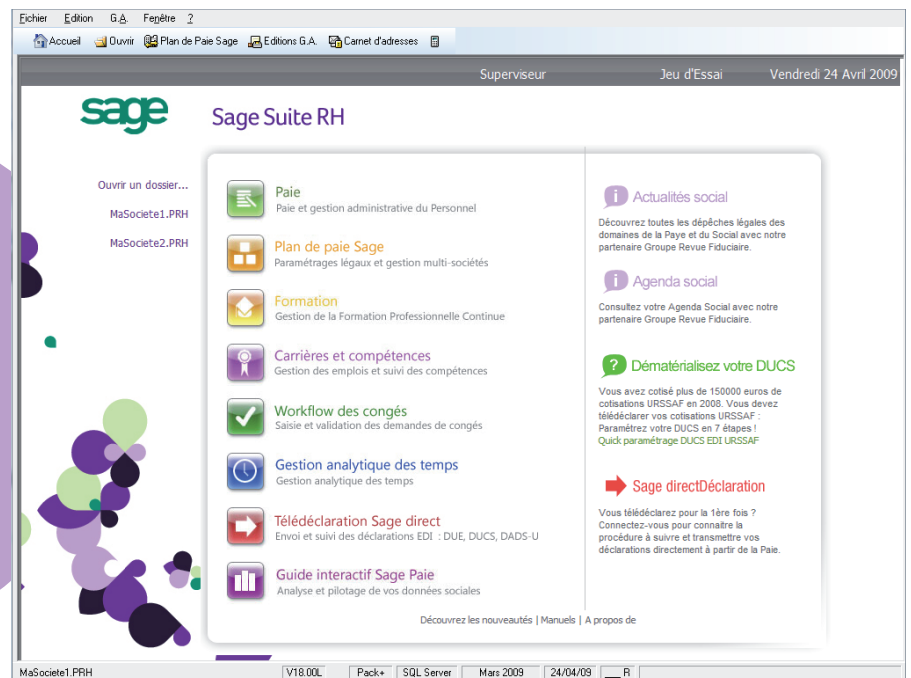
Fichier Edition G.A. Fenêtre ?

Accueil Ouvrir Plan de Paie Sage Editions G.A. Carnet d'adresses

Superviseur Jeu d'Essai Vendredi 24 Avril 2009

sage

Sage Suite RH

Ouvrir un dossier...

MaSociete1.PRH

MaSociete2.PRH

Paie
Paie et gestion administrative du Personnel

Plan de paie Sage
Paramétrages légaux et gestion multi-sociétés

Formation
Gestion de la Formation Professionnelle Continue

Carrières et compétences
Gestion des emplois et suivi des compétences

Workflow des congés
Saisie et validation des demandes de congés

Gestion analytique des temps
Gestion analytique des temps

Télédéclaration Sage direct
Envoi et suivi des déclarations EDI : DUE, DUCS, DADS-U

Guide interactif Sage Paie
Analyse et pilotage de vos données sociales

Actualités social
Découvrez toutes les dépêches légales des domaines de la Paye et du Social avec notre partenaire Groupe Revue Fiduciaire.

Agenda social
Consultez votre Agenda Social avec notre partenaire Groupe Revue Fiduciaire.

Dématérialisez votre DUCS
Vous avez cotisé plus de 150000 euros de cotisations URSSAF en 2008. Vous devez télédéclarer vos cotisations URSSAF : Paramétrez votre DUCS en 7 étapes !
Quick paramétrage DUCS EDI URSSAF

Sage directDéclaration
Vous télédéclarez pour la 1ère fois ? Connectez-vous pour connaitre la procédure à suivre et transmettre vos déclarations directement à partir de la Paie.

Découvrez les nouveautés | Manuels | A propos de

MaSociete1.PRH | V18.00L | Pack+ | SQL Server | Mars 2009 | 24/04/09 | R